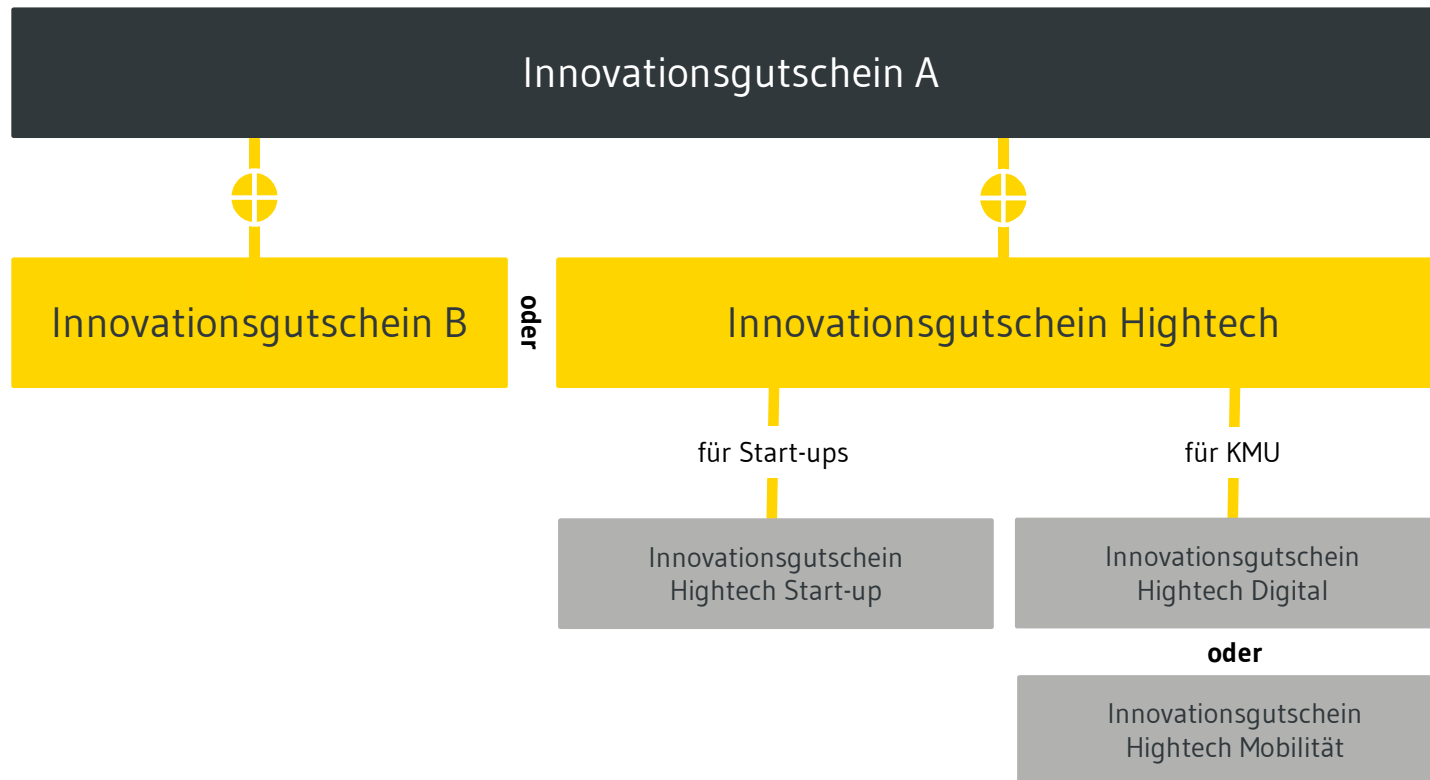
Innovationsgutschein A

Innovationsgutschein B

oder

Innovationsgutschein Hightech

für Start-ups

für KMU

Innovationsgutschein Hightech Start-up

Innovationsgutschein Hightech Digital

oder

Innovationsgutschein Hightech Mobilität